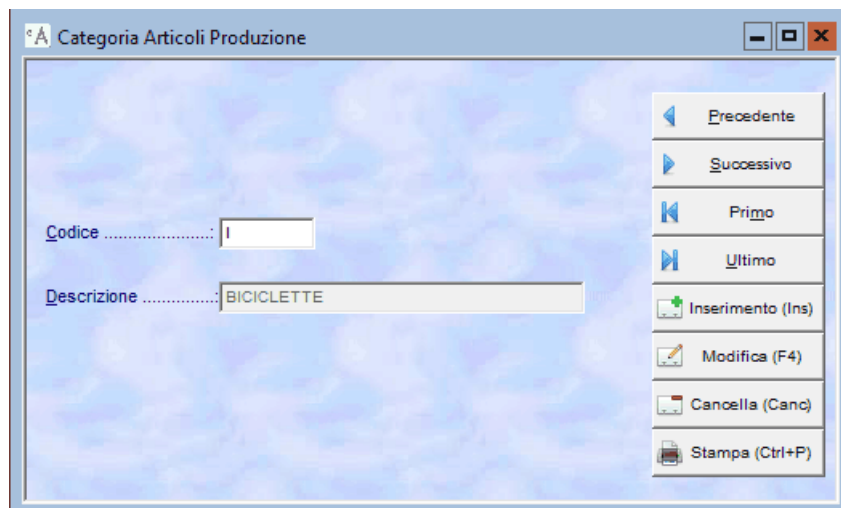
Categoria Articoli Produzione

Codice ......................: I

Descrizione ...............: BICICLETTE

Precedente
Successivo
Primo
Ultimo
Inserimento (Ins)
Modifica (F4)
Cancella (Canc)
Stampa (Ctrl+P)